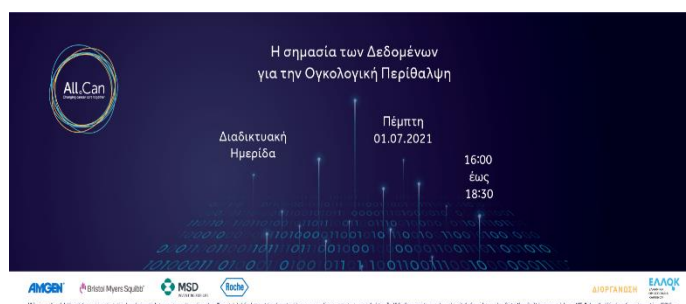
All.Can
changing cancer care together

Η σημασία των Δεδομένων για την Ογκολογική Περίθαλψη

Διαδικτυακή Ημερίδα

Πέμπτη 01.07.2021

16:00 έως 18:30

AMGEN Bristol Myers Squibb MSD Roche

ΔΙΟΡΓΑΝΩΣΗ ΕΛΛΟΚ

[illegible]